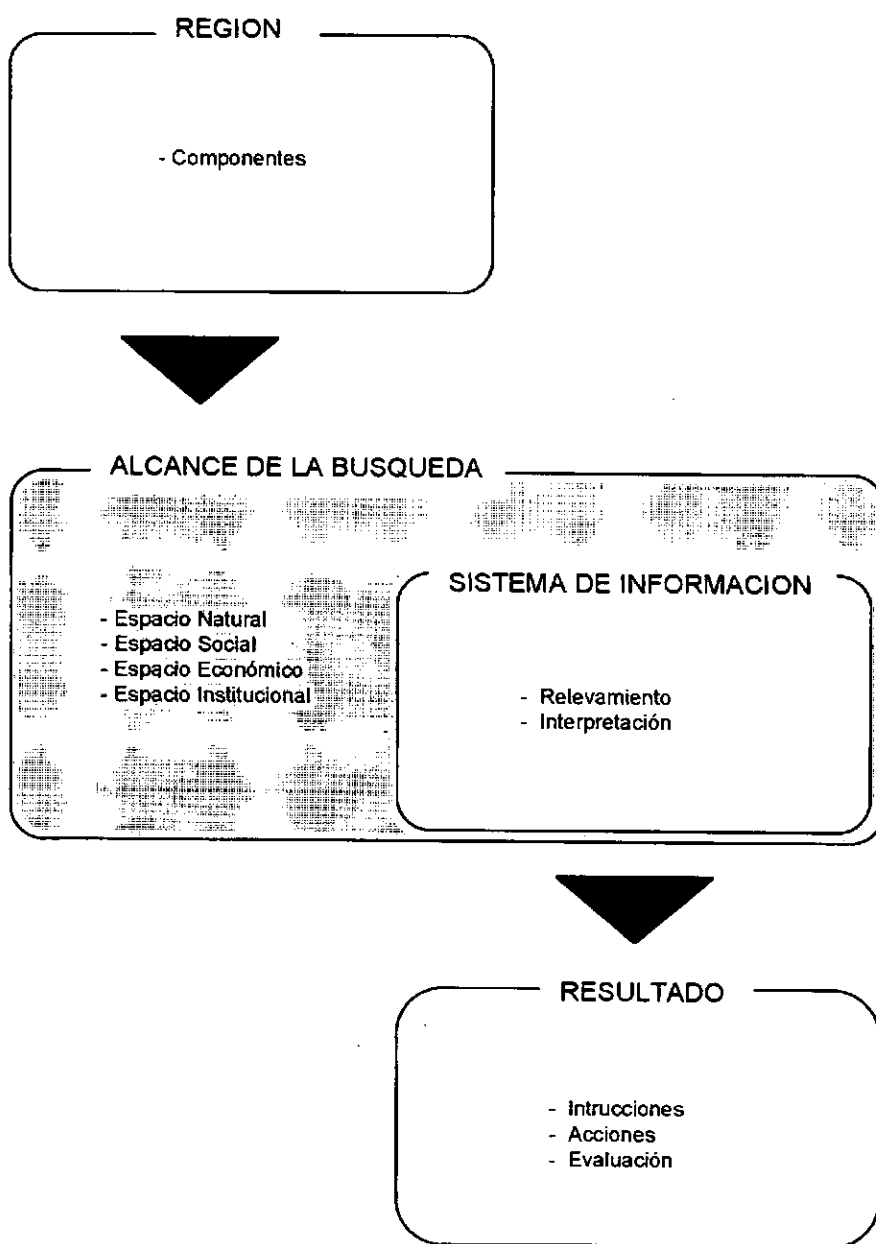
REGION

- Componentes

ALCANCE DE LA BUSQUEDA

- Espacio Natural
- Espacio Social
- Espacio Económico
- Espacio Institucional

SISTEMA DE INFORMACION

- Relevamiento
- Interpretación

RESULTADO

- Intrucciones
- Acciones
- Evaluación